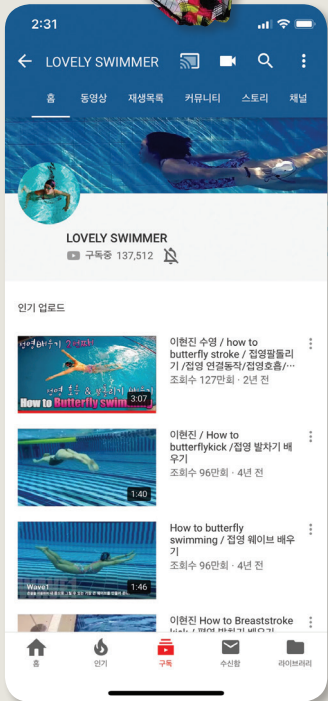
2:31

LOVELY SWIMMER

홈 동영상 재생목록 커뮤니티 스토리 채널

LOVELY SWIMMER
구독중 137,512

인기 업로드

접영배우기 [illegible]
접영 출수 & 접영호흡
How to Butterfly swim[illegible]
3:07
이현진 수영 / how to butterfly stroke / 접영팔돌리기 /접영 연결동작/접영호흡/...
조회수 127만회 · 2년 전

1:40
이현진 / How to butterflykick /접영 발차기 배우기
조회수 96만회 · 4년 전

Wave1
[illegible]
1:46
How to butterfly swimming / 접영 웨이브 배우기
조회수 96만회 · 4년 전

이현진 How to Breaststroke kick / 평영 발차기 배우기

홈 인기 구독 수신함 라이브러리